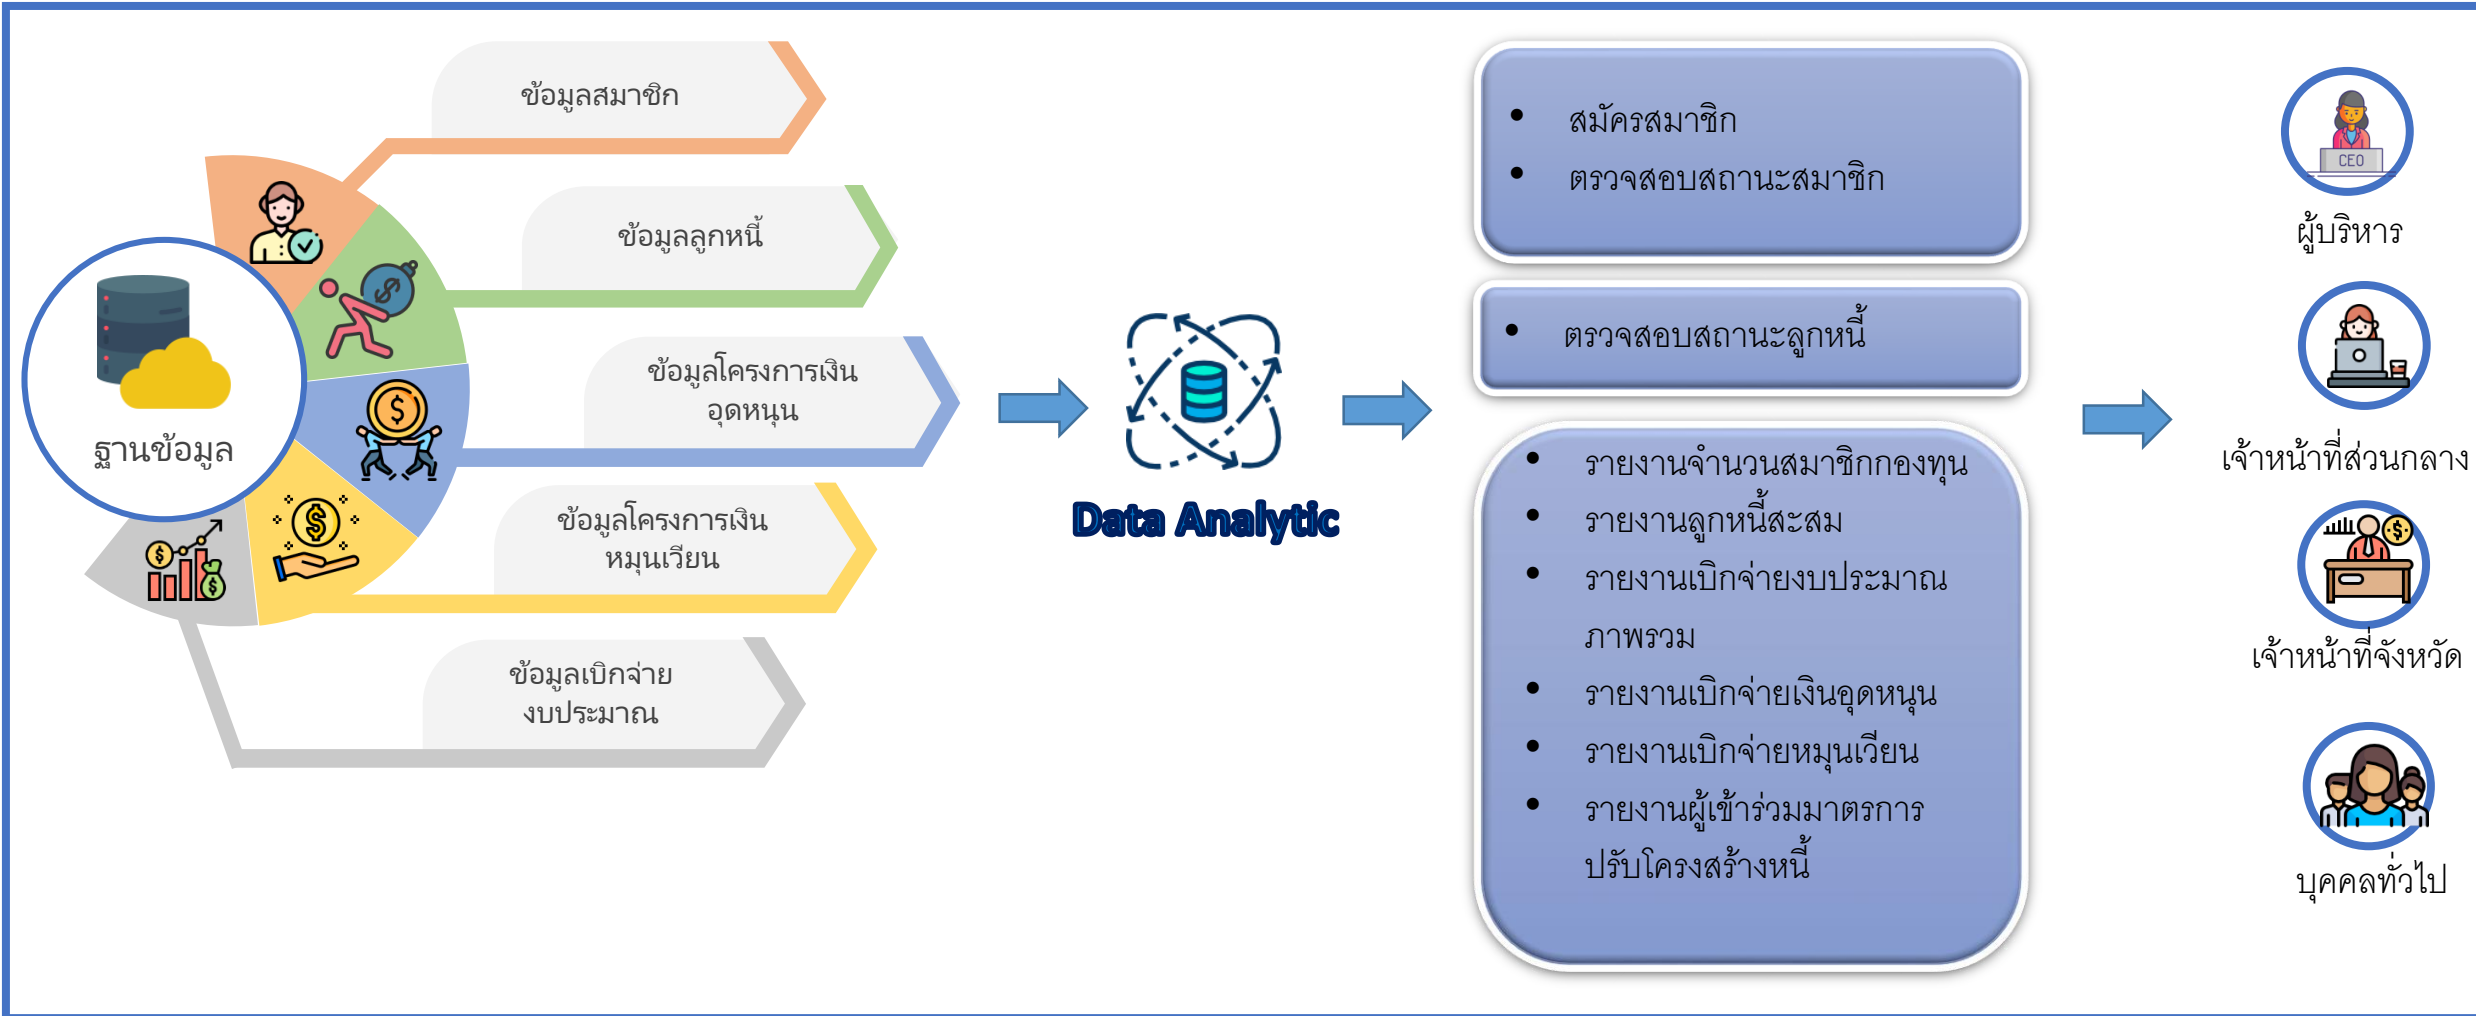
ข้อมูลสมาชิก

ข้อมูลลูกหนี้

ข้อมูลโครงการเงินอุดหนุน

ข้อมูลโครงการเงินหมุนเวียน

ข้อมูลเบิกจ่ายงบประมาณ

ฐานข้อมูล

Data Analytic

- สมัครสมาชิก
- ตรวจสอบสถานะสมาชิก

- ตรวจสอบสถานะลูกหนี้

- รายงานจำนวนสมาชิกกองทุน
- รายงานลูกหนี้สะสม
- รายงานเบิกจ่ายงบประมาณภาพรวม
- รายงานเบิกจ่ายเงินอุดหนุน
- รายงานเบิกจ่ายหมุนเวียน
- รายงานผู้เข้าร่วมมาตรการปรับโครงสร้างหนี้

CEO

ผู้บริหาร

เจ้าหน้าที่ส่วนกลาง

เจ้าหน้าที่จังหวัด

บุคคลทั่วไป